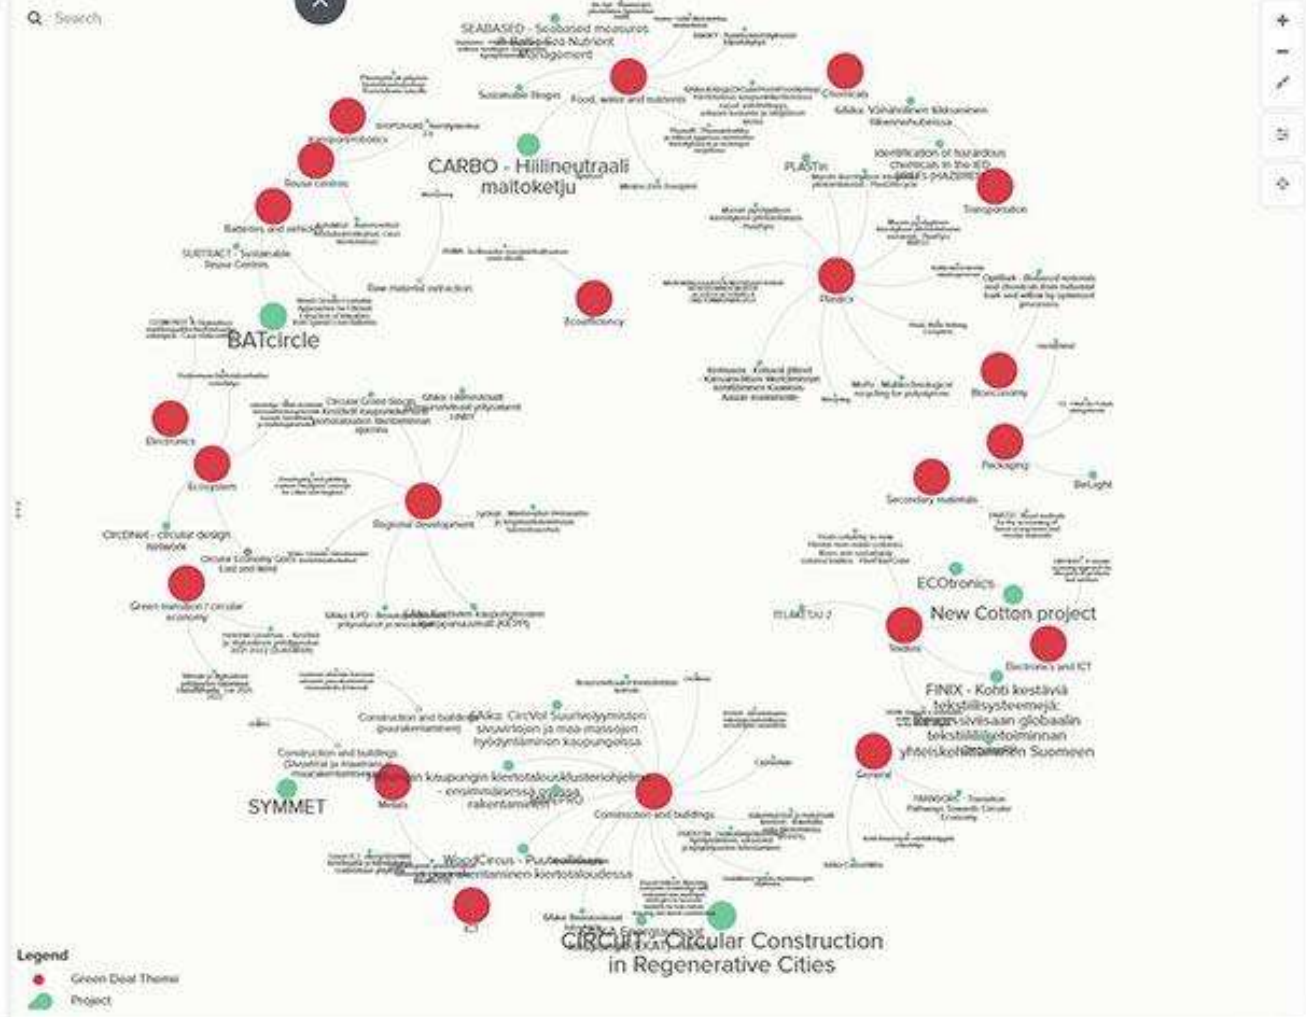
Search

SEABASED - Seabased measures in Baltic Sea Nutrient Management

Food, water and nutrients

Sustainable Blogs

Chemicals

Kaupunkimobiilit

Reuse centres

Batteries and vehicles

CARBO - Hiilineutraali maitoketju

PLASTin

Transportation

SUBTRACT - Sustainable Reuse Centres

Raw material extraction

Ecoefficiency

BATcircle

Plastics

Bioeconomy

Electronics

Ecosystem

Circular Green Blogs

Regional development

Packaging

BeLight

Secondary materials

CircDNet - circular design network

Green transition / circular economy

ECOtronics

New Cotton project

Textiles

Electronics and ICT

FINIX - Kohti kestäviä tekstiilisysteemejä: Rinnakkain globaalin tekstiiliteollisuuden yhteiskehittäminen Suomeen

General

Construction and buildings

SYMMET

Metals

Construction and buildings

CircVol Suurteollisuuden sivuvirtojen ja maa-massojen hyödyntäminen kaupungeissa

Kaupungin kiertotalousklusteriohjelma - ensimmäisessä ohjassa rakentaminen

WoodCircus - Puun hyödyntäminen kiertotaloudessa

ICT

CIRCuIT - Circular Construction in Regenerative Cities

Legend

Green Deal Theme

Project